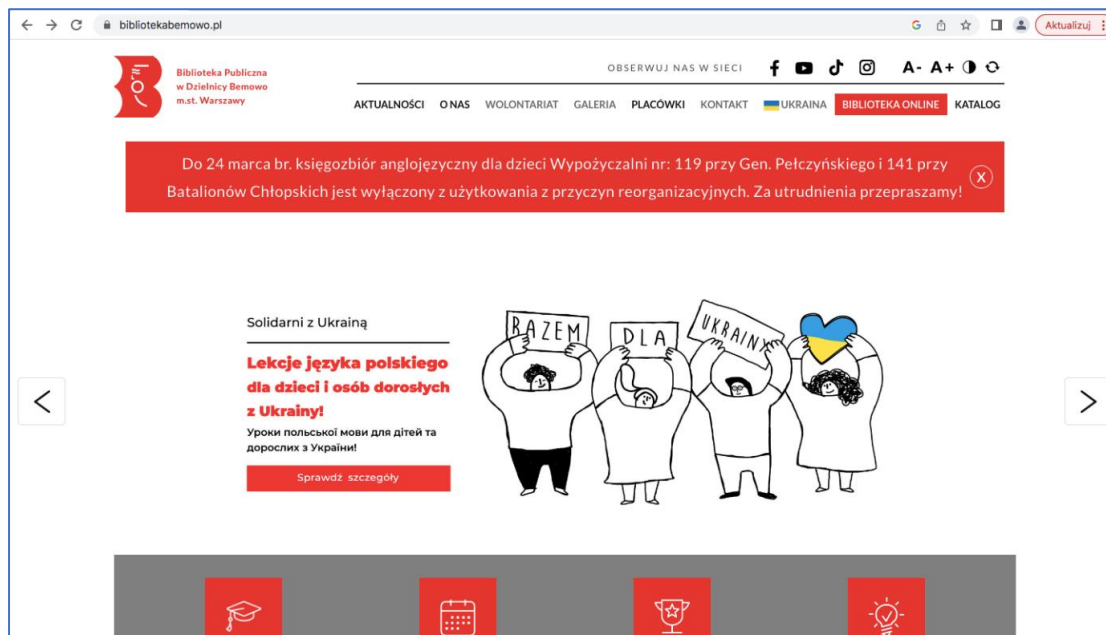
bibliotekabemowo.pl

Aktualizuj

Biblioteka Publiczna w Dzielnicy Bemowo m.st. Warszawy

OBSERWUJ NAS W SIECI

A- A+

AKTUALNOŚCI O NAS WOLONTARIAT GALERIA PLACÓWKI KONTAKT UKRAINA BIBLIOTEKA ONLINE KATALOG

Do 24 marca br. księgozbiór anglojęzyczny dla dzieci Wypożyczalni nr: 119 przy Gen. Pełczyńskiego i 141 przy Batalionów Chłopskich jest wyłączony z użytkowania z przyczyn reorganizacyjnych. Za utrudnienia przepraszamy!

X

Solidarni z Ukrainą

Lekcje języka polskiego dla dzieci i osób dorosłych z Ukrainy!

Уроки польської мови для дітей та дорослих з України!

Sprawdź szczegóły

RAZEM DLA UKRAINY

<

>